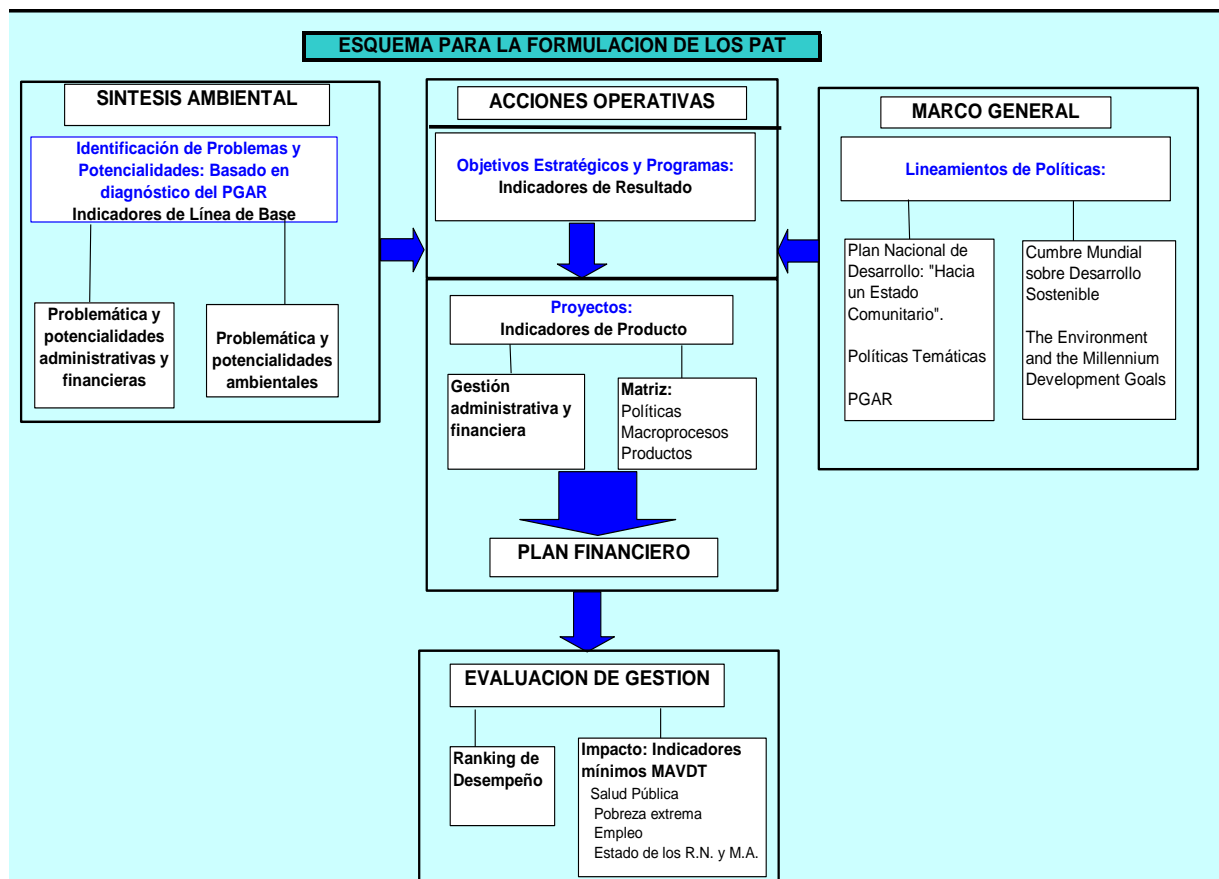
ESQUEMA PARA LA FORMULACION DE LOS PAT

SINTESIS AMBIENTAL

Identificación de Problemas y Potencialidades: Basado en diagnóstico del PGAR
Indicadores de Línea de Base

Problemática y potencialidades administrativas y financieras

Problemática y potencialidades ambientales

ACCIONES OPERATIVAS

Objetivos Estratégicos y Programas:
Indicadores de Resultado

Proyectos:
Indicadores de Producto

Gestión administrativa y financiera

Matriz:
Políticas
Macroprocesos
Productos

PLAN FINANCIERO

MARCO GENERAL

Lineamientos de Políticas:

Plan Nacional de Desarrollo: "Hacia un Estado Comunitario".

Políticas Temáticas

PGAR

Cumbre Mundial sobre Desarrollo Sostenible

The Environment and the Millennium Development Goals

EVALUACION DE GESTION

Ranking de Desempeño

Impacto: Indicadores mínimos MAVDT
Salud Pública
Pobreza extrema
Empleo
Estado de los R.N. y M.A.